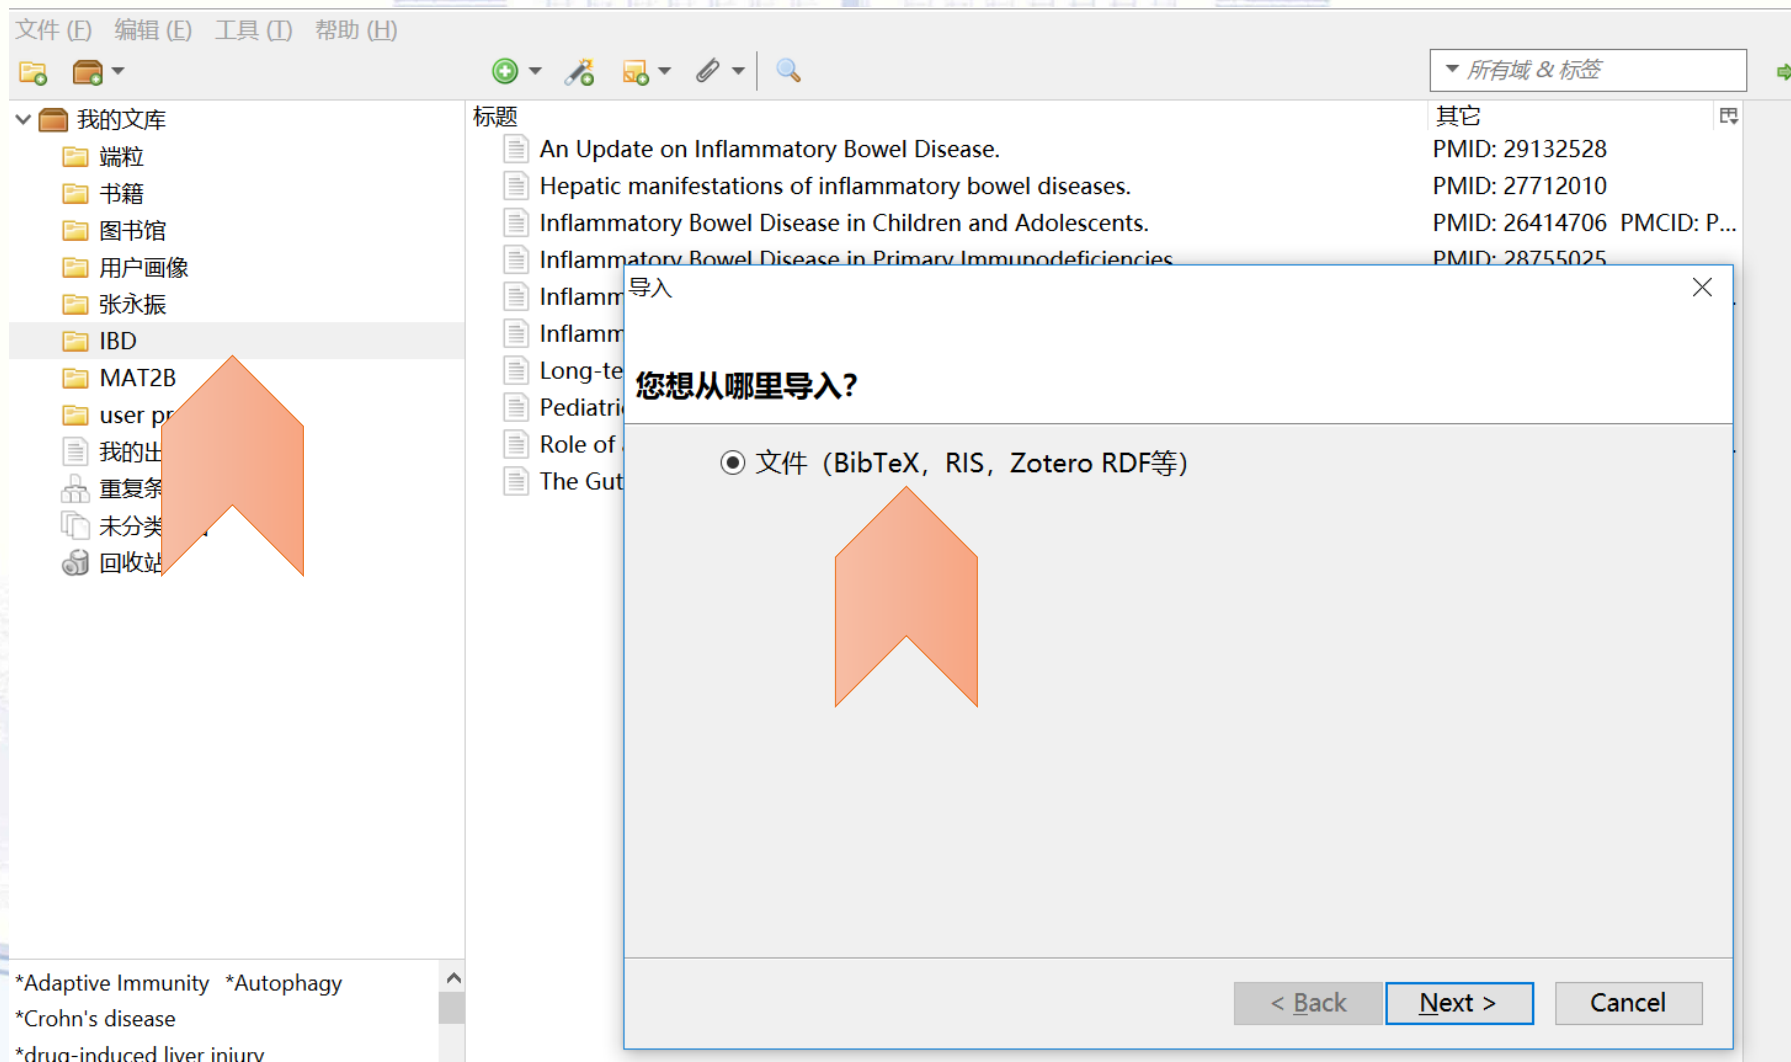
文件 (F) 编辑 (E) 工具 (T) 帮助 (H)

所有域 & 标签

我的文库
端粒
书籍
图书馆
用户画像
张永振
IBD
MAT2B
user pr
我的出
重复条
未分类
回收站

标题 | 其它
An Update on Inflammatory Bowel Disease. | PMID: 29132528
Hepatic manifestations of inflammatory bowel diseases. | PMID: 27712010
Inflammatory Bowel Disease in Children and Adolescents. | PMID: 26414706 PMCID: P...
Inflammatory Bowel Disease in Primary Immunodeficiencies | PMID: 28755025
Inflamm
Inflamm
Long-te
Pediatri
Role of
The Gut

导入

您想从哪里导入?

文件（BibTeX，RIS，Zotero RDF等）

< Back Next > Cancel

*Adaptive Immunity *Autophagy
*Crohn's disease
*drug-induced liver injury